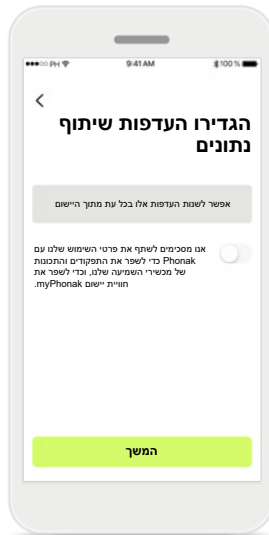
PH 9:41 AM 100 %

<

הגדירו העדפות שיתוף נתונים

אפשר לשנות העדפות אלו בכל עת מתוך היישום

אנו מסכימים לשתף את פרטי השימוש שלנו עם Phonak כדי לשפר את התפקודים והתכונות של מכשירי השמיעה שלנו, וכדי לשפר את חוויית יישום myPhonak.

המשך